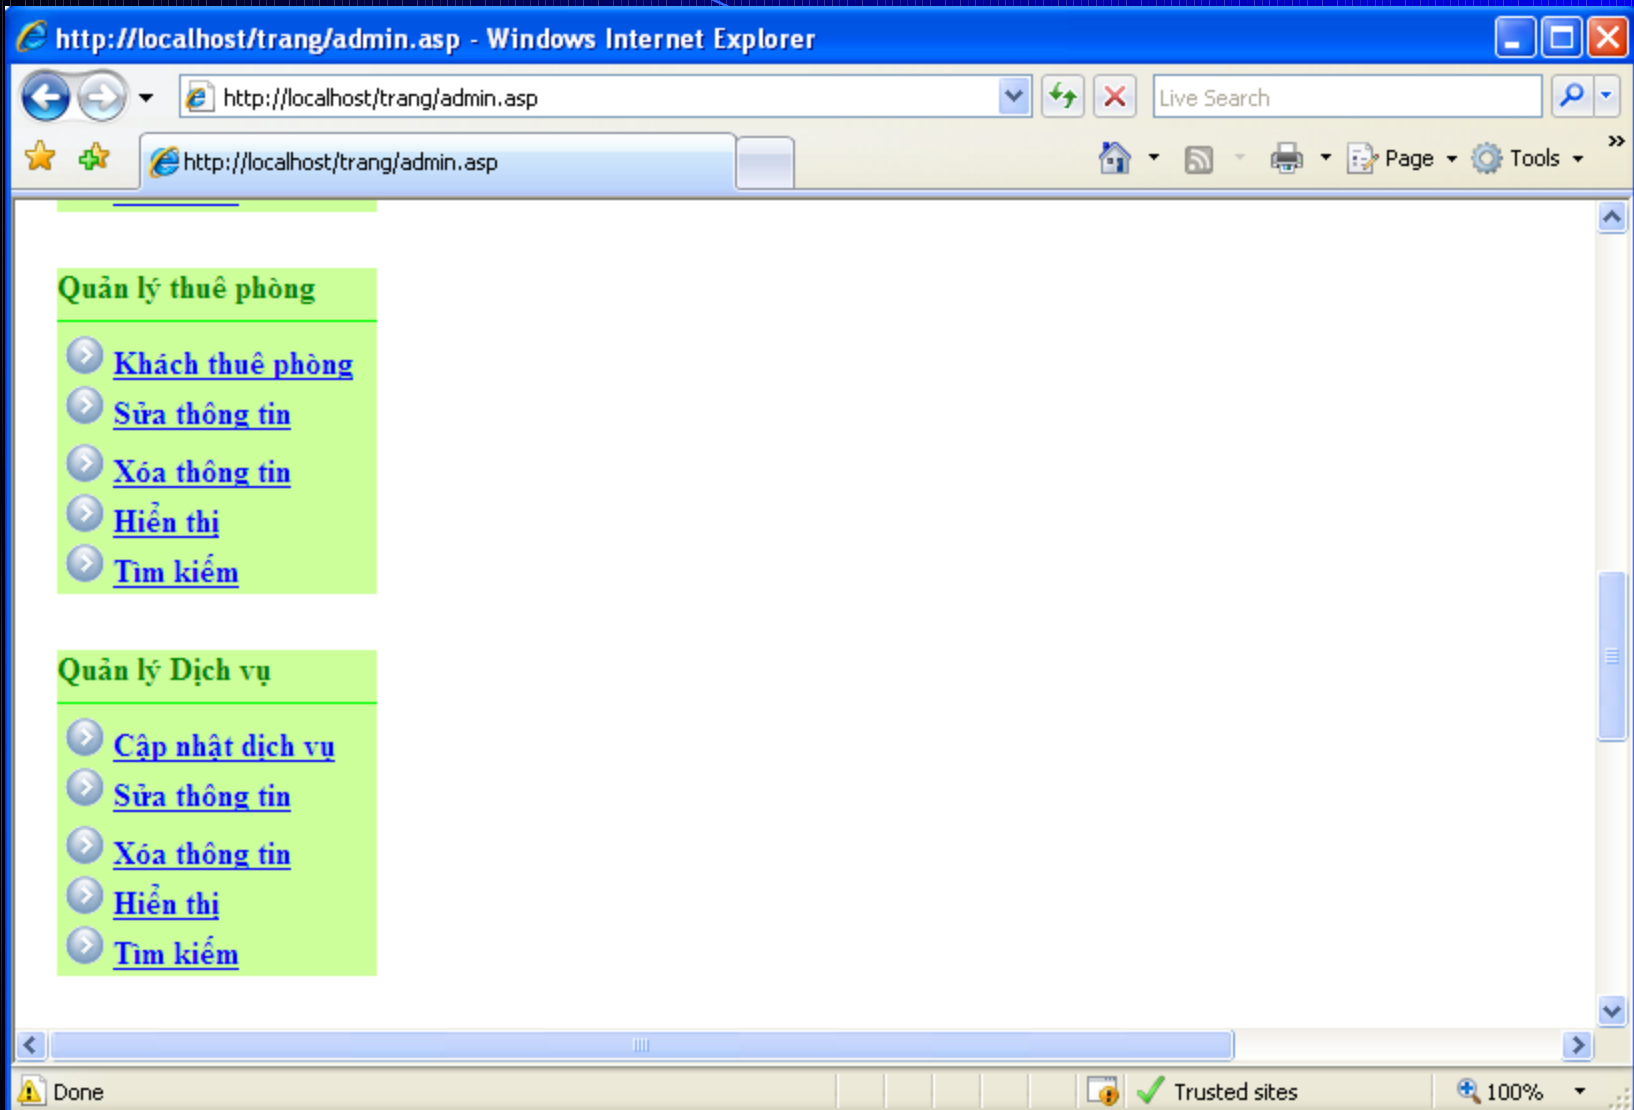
http://localhost/trang/admin.asp - Windows Internet Explorer

http://localhost/trang/admin.asp

Live Search

http://localhost/trang/admin.asp

Page Tools

Quản lý thuê phòng

Khách thuê phòng
Sửa thông tin
Xóa thông tin
Hiển thị
Tìm kiếm

Quản lý Dịch vụ

Cập nhật dịch vụ
Sửa thông tin
Xóa thông tin
Hiển thị
Tìm kiếm

Done

Trusted sites

100%